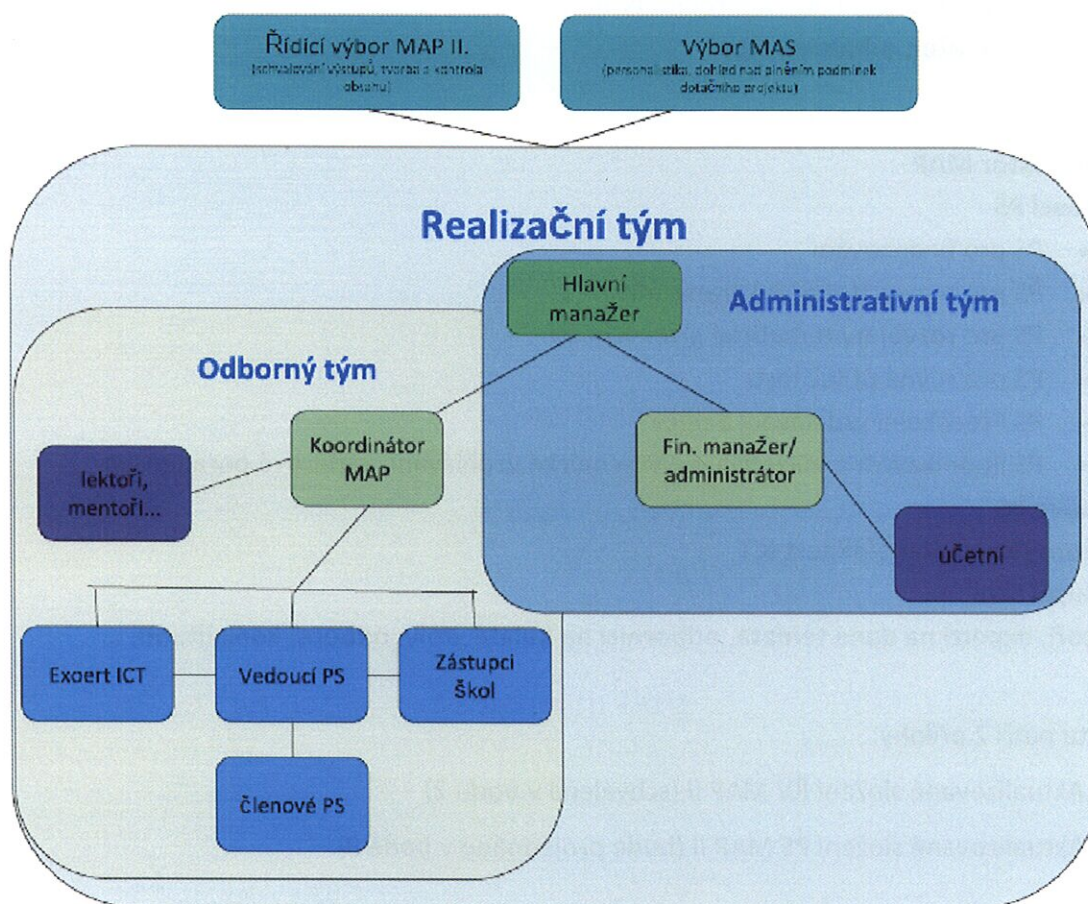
Řídící výbor MAP II.
(schvalování výstupů, tvorba a kontrola obsahu)

Výbor MAS
(personalistika, dohled nad plněním podmínek dotačního projektu)

Realizační tým

Hlavní manažer

Administrativní tým

Odborný tým

Koordinátor MAP

lektoři, mentoři...

Fin. manažer/ administrátor

účetní

Exoert ICT

Vedoucí PS

Zástupci škol

členové PS